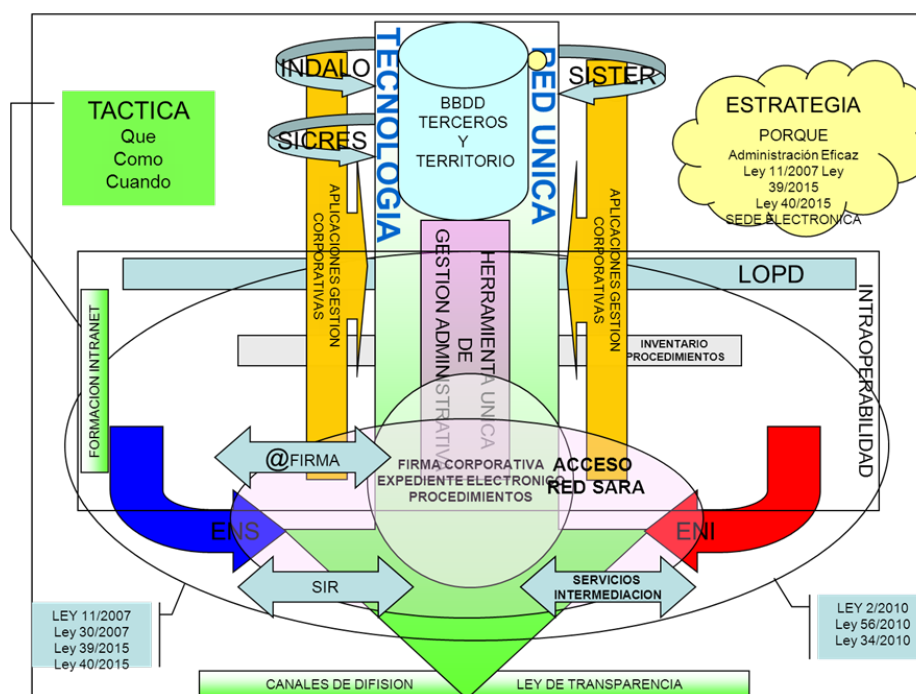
TACTICA
Que
Como
Cuando

INDALO
SICRES

TECNOLOGIA

BBDD
TERCEROS
Y
TERRITORIO

RED UNICA

SISTER

ESTRATEGIA
PORQUE
Administración Eficaz
Ley 11/2007 Ley 39/2015
Ley 40/2015
SEDE ELECTRONICA

APLICACIONES GESTION CORPORATIVAS

HERRAMIENTA UNICA DE GESTION ADMINISTRATIVA

APLICACIONES GESTION CORPORATIVAS

LOPD

FORMACION INTRANET

INVENTARIO PROCEDIMIENTOS

INTRAOPERABILIDAD

@FIRMA

FIRMA CORPORATIVA
EXPEDIENTE ELECTRONICO
PROCEDIMIENTOS

ACCESO
RED SARA

ENS

ENI

SIR

SERVICIOS INTERMEDIACION

LEY 11/2007
Ley 30/2007
Ley 39/2015
Ley 40/2015

LEY 2/2010
Ley 56/2010
Ley 34/2010

CANALES DE DIFISION

LEY DE TRANSPARENCIA